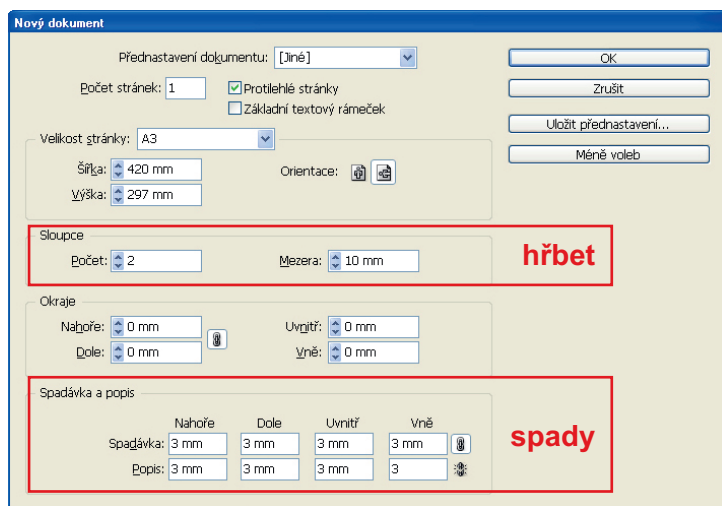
Nový dokument

Přednastavení dokumentu: [Jiné]

Počet stránek: 1

Protilehlé stránky

Základní textový rámeček

OK

Zrušit

Uložit přednastavení...

Méně voleb

Velikost stránky: A3

Šířka: 420 mm

Výška: 297 mm

Orientace:

Sloupce

Počet: 2

Mezera: 10 mm

hřbet

Okraje

Nahoře: 0 mm

Dole: 0 mm

Uvnitř: 0 mm

Vně: 0 mm

Spadávka a popis

| | Nahoře | Dole | Uvnitř | Vně |
|---|---|---|---|---|
| Spadávka: | 3 mm | 3 mm | 3 mm | 3 mm |
| Popis: | 3 mm | 3 mm | 3 mm | 3 |

spady